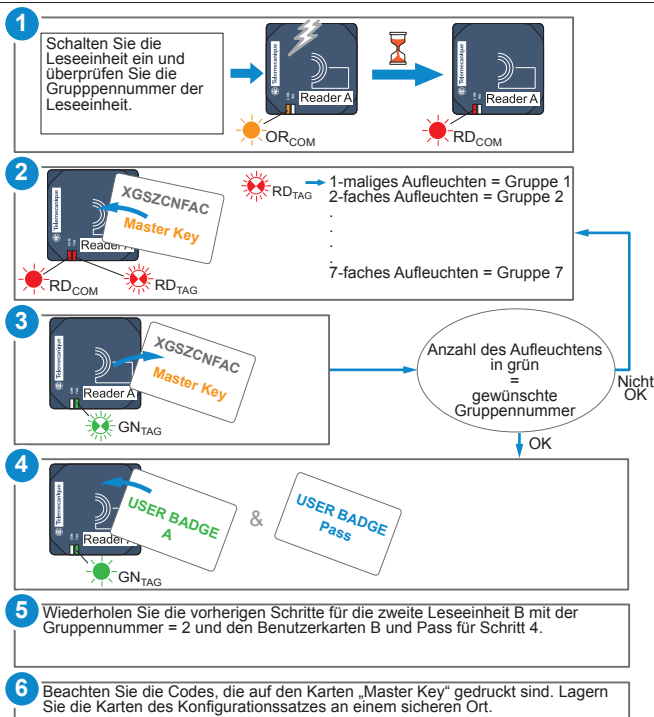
1

Schalten Sie die Leseeinheit ein und überprüfen Sie die Grupppennummer der Leseeinheit.

Telemecanique
Reader A
$OR_{COM}$

Telemecanique
Reader A
$RD_{COM}$

2

Telemecanique
Reader A
XGSZCNFAC
Master Key
$RD_{COM}$
$RD_{TAG}$

$RD_{TAG}$
1-maliges Aufleuchten = Gruppe 1
2-faches Aufleuchten = Gruppe 2
.
.
.
.
7-faches Aufleuchten = Gruppe 7

3

Telemecanique
Reader A
XGSZCNFAC
Master Key
$GN_{TAG}$

Anzahl des Aufleuchtens in grün = gewünschte Gruppennummer

Nicht OK

OK

4

Telemecanique
Reader A
USER BADGE A
&
USER BADGE Pass
$GN_{TAG}$

5
Wiederholen Sie die vorherigen Schritte für die zweite Leseeinheit B mit der Gruppennummer = 2 und den Benutzerkarten B und Pass für Schritt 4.

6
Beachten Sie die Codes, die auf den Karten „Master Key“ gedruckt sind. Lagern Sie die Karten des Konfigurationssatzes an einem sicheren Ort.